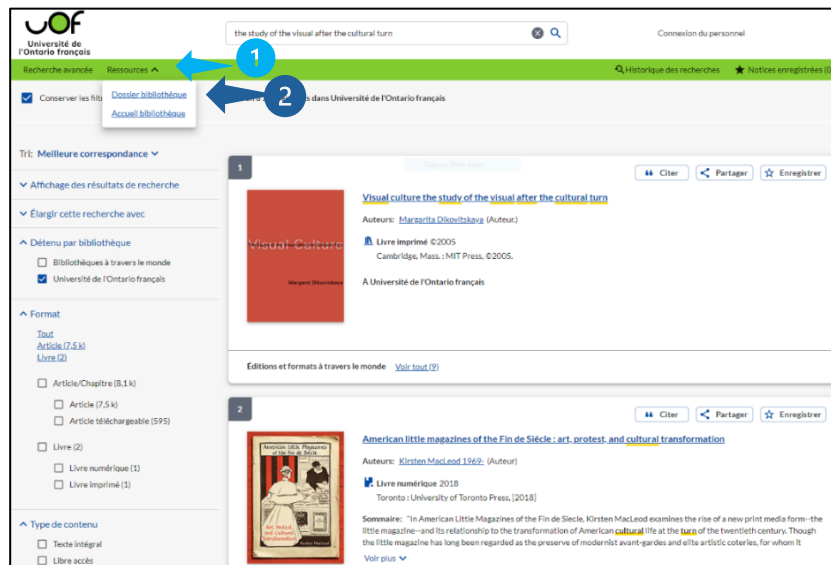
UOF
Université de l'Ontario français

the study of the visual after the cultural turn

Connexion du personnel

Recherche avancée Ressources

1

Historique des recherches Notices enregistrées (0

Conserver les filtr

Dossier bibliothèque
Accueil bibliothèque

2

s dans Université de l'Ontario français

Tri: Meilleure correspondance

Affichage des résultats de recherche

Élargir cette recherche avec

Détenu par bibliothèque
Bibliothèques à travers le monde
Université de l'Ontario français

Format
Tout
Article (7,5 k)
Livre (2)
Article/Chapitre (8,1 k)
Article (7,5 k)
Article téléchargeable (595)
Livre (2)
Livre numérique (1)
Livre imprimé (1)

Type de contenu
Texte intégral
Libre accès

1

Citer Partager Enregistrer

Visual Culture
Margarita Dikovitskaya

Visual culture the study of the visual after the cultural turn

Auteurs: Margarita Dikovitskaya (Auteur.)

Livre imprimé ©2005
Cambridge, Mass. : MIT Press, ©2005.

À Université de l'Ontario français

Éditions et formats à travers le monde Voir tout (9)

2

Citer Partager Enregistrer

American little magazines of the Fin de Siècle : art, protest, and cultural transformation

Auteurs: Kirsten MacLeod 1969- (Auteur)

Livre numérique 2018
Toronto : University of Toronto Press, [2018]

Sommaire: "In American Little Magazines of the Fin de Siecle, Kirsten MacLeod examines the rise of a new print media form--the little magazine--and its relationship to the transformation of American cultural life at the turn of the twentieth century. Though the little magazine has long been regarded as the preserve of modernist avant-gardes and elite artistic coteries, for whom it

Voir plus